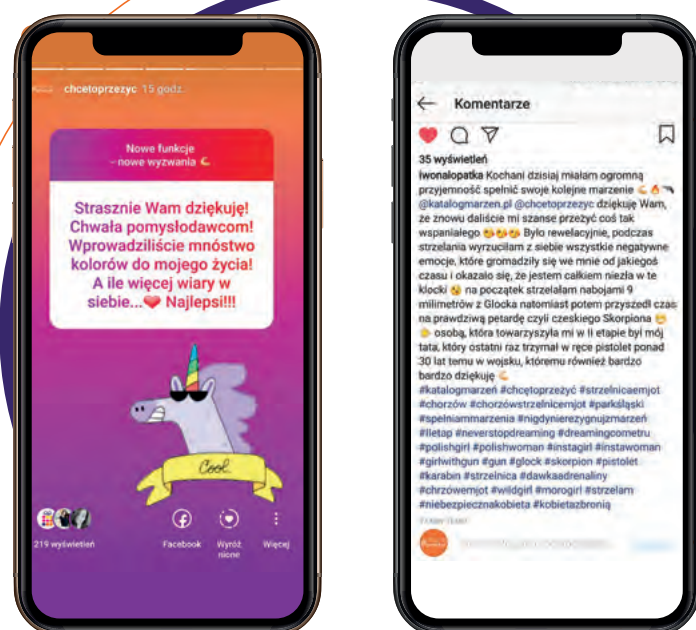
chcetoprzezyc 15 godz.

Nowe funkcje - nowe wyzwania

Strasznie Wam dziękuję! Chwała pomysłodawcom! Wprowadziliście mnóstwo kolorów do mojego życia! A ile więcej wiary w siebie...❤ Najlepsi!!!

Cool.

219 wyświetleń

Facebook

Wyróżnione

Więcej

Komentarze

35 wyświetleń

iwonalopatka Kochani dzisiaj miałam ogromną przyjemność spełnić swoje kolejne marzenie @katalogmarzen.pl @chcetoprzezyc dziękuję Wam, że znowu daliście mi szanse przeżyć coś tak wspaniałego Było rewelacyjnie, podczas strzelania wyrzuciłam z siebie wszystkie negatywne emocje, które gromadziły się we mnie od jakiegoś czasu i okazało się, że jestem całkiem niezła w te klocki na początek strzelałam nabojami 9 milimetrów z Glocka natomiast potem przyszedł czas na prawdziwą petardę czyli czeskiego Skorpiona osobą, która towarzyszyła mi w II etapie był mój tata, który ostatni raz trzymał w ręce pistolet ponad 30 lat temu w wojsku, któremu również bardzo bardzo dziękuję #katalogmarzeń #chcetoprzeżyć #strzelnicaemjot #chorzów #chorzówstrzelnicemjot #parkśląski #spełniammarzenia #nigdynierezygnujzmarzeń #lifetap #neverstopdreaming #dreamingcometru #polishgirl #polishwoman #instagirl #instawoman #girlwithgun #gun #glock #skorpion #pistolet #karabin #strzelnica #dawkaadrenaliny #chrzówemjot #wildgirl #morogirl #strzelam #niebezpiecznakobieta #kobietazbronią

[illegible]